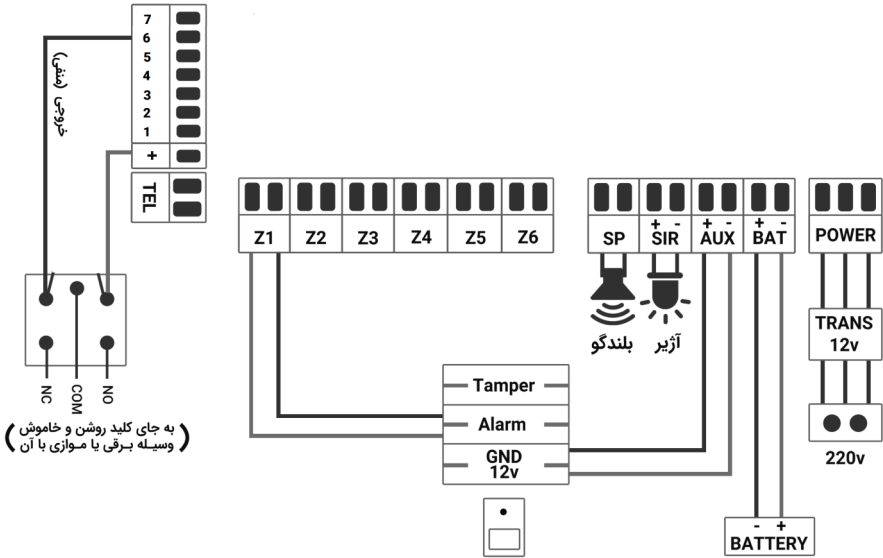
7
6
5
4
3
2
1
+
TEL

خروجی (منفی)

NC
COM
NO

( به جای کلید روشن و خاموش وسیله برقی یا موازی با آن )

Z1
Z2
Z3
Z4
Z5
Z6

SP
+ -
SIR
+ -
AUX
+ -
BAT
POWER

بلندگو
آژیر

TRANS
12v

220v

Tamper
Alarm
GND
12v

- +
BATTERY